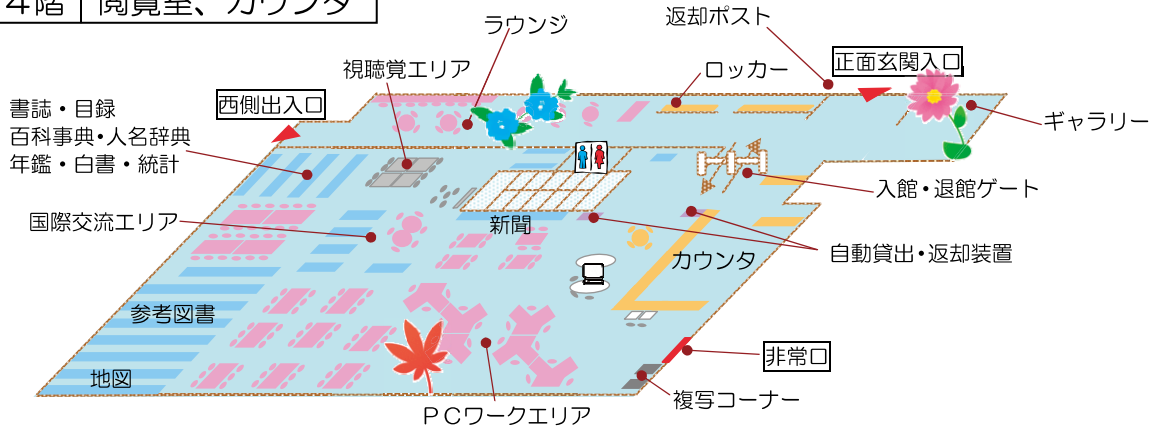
4階　閲覧室、カウンタ

ラウンジ

返却ポスト

視聴覚エリア

ロッカー

正面玄関入口

書誌・目録
百科事典・人名辞典
年鑑・白書・統計

西側出入口

ギャラリー

入館・退館ゲート

国際交流エリア

新聞

カウンタ

自動貸出・返却装置

参考図書

非常口

地図

複写コーナー

ＰＣワークエリア